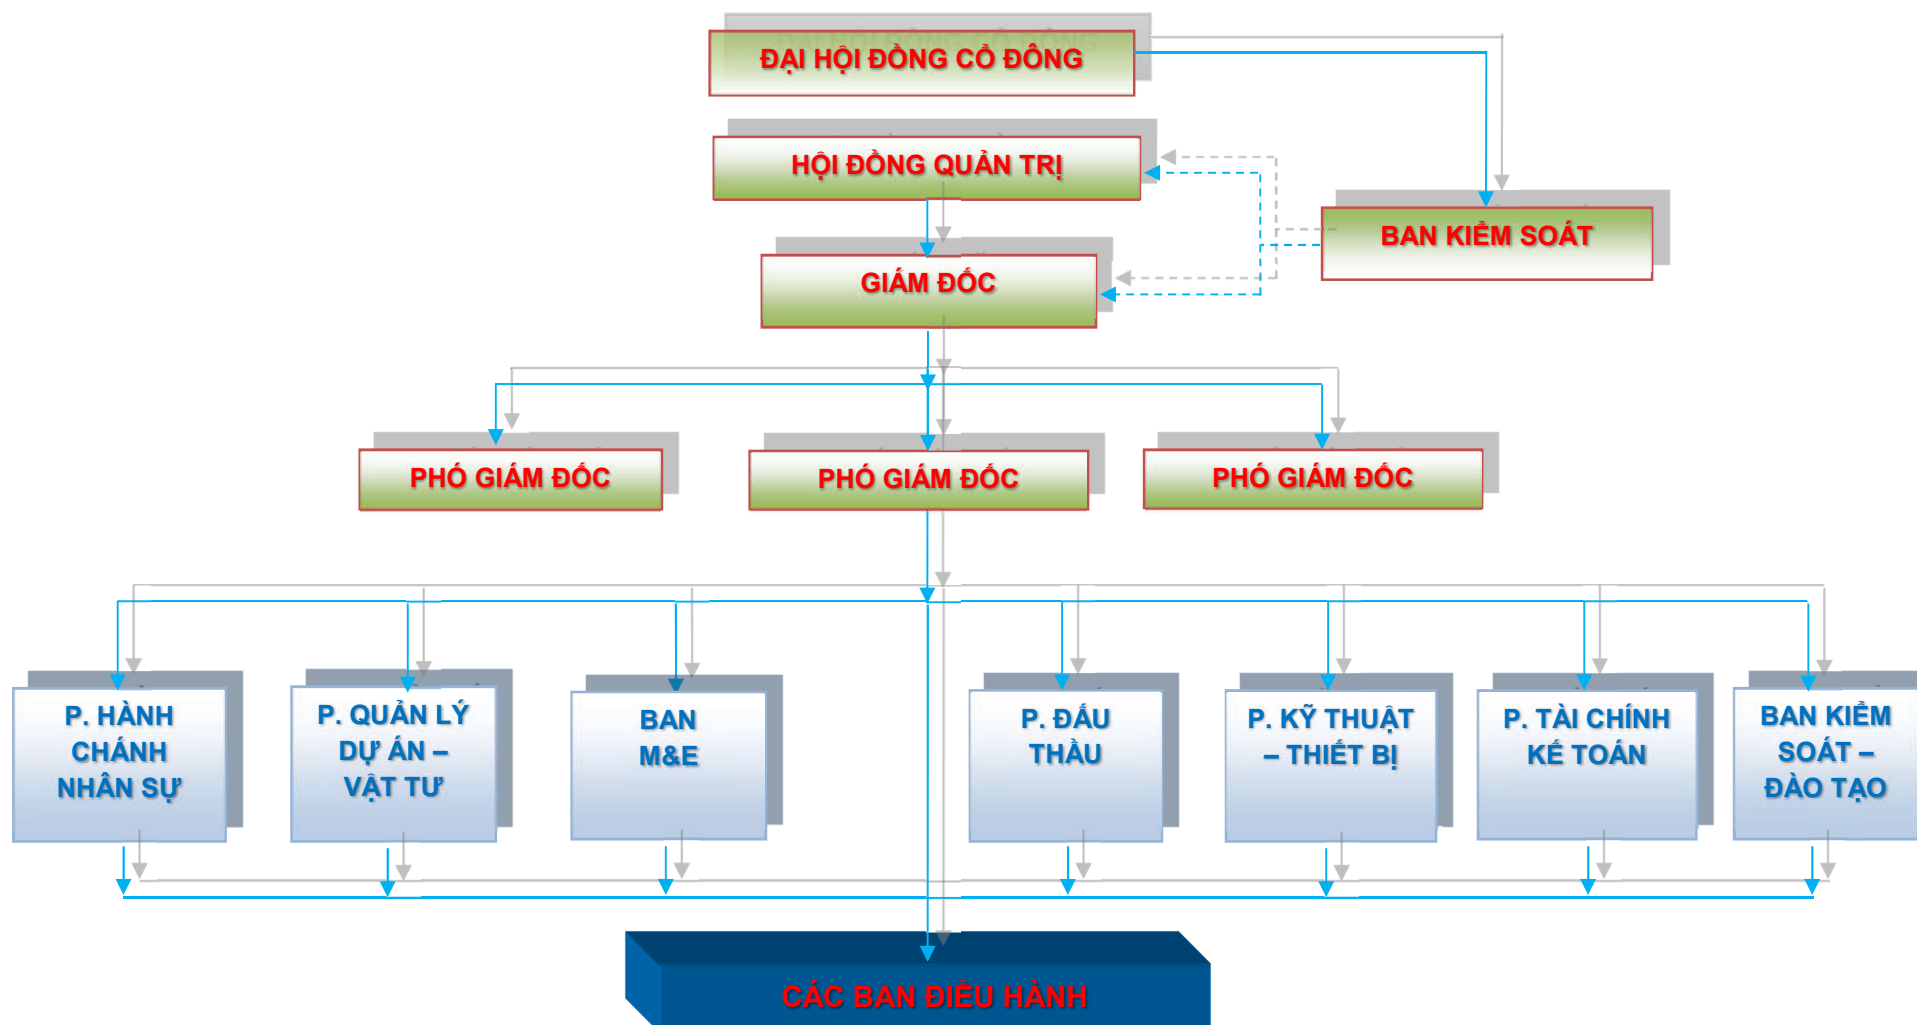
ĐẠI HỘI ĐỒNG CỔ ĐÔNG

HỘI ĐỒNG QUẢN TRỊ

BAN KIỂM SOÁT

GIÁM ĐỐC

PHÓ GIÁM ĐỐC

PHÓ GIÁM ĐỐC

PHÓ GIÁM ĐỐC

P. HÀNH CHÁNH NHÂN SỰ

P. QUẢN LÝ DỰ ÁN – VẬT TƯ

BAN M&E

P. ĐẤU THẦU

P. KỸ THUẬT – THIẾT BỊ

P. TÀI CHÍNH KẾ TOÁN

BAN KIỂM SOÁT – ĐÀO TẠO

CÁC BAN ĐIỀU HÀNH